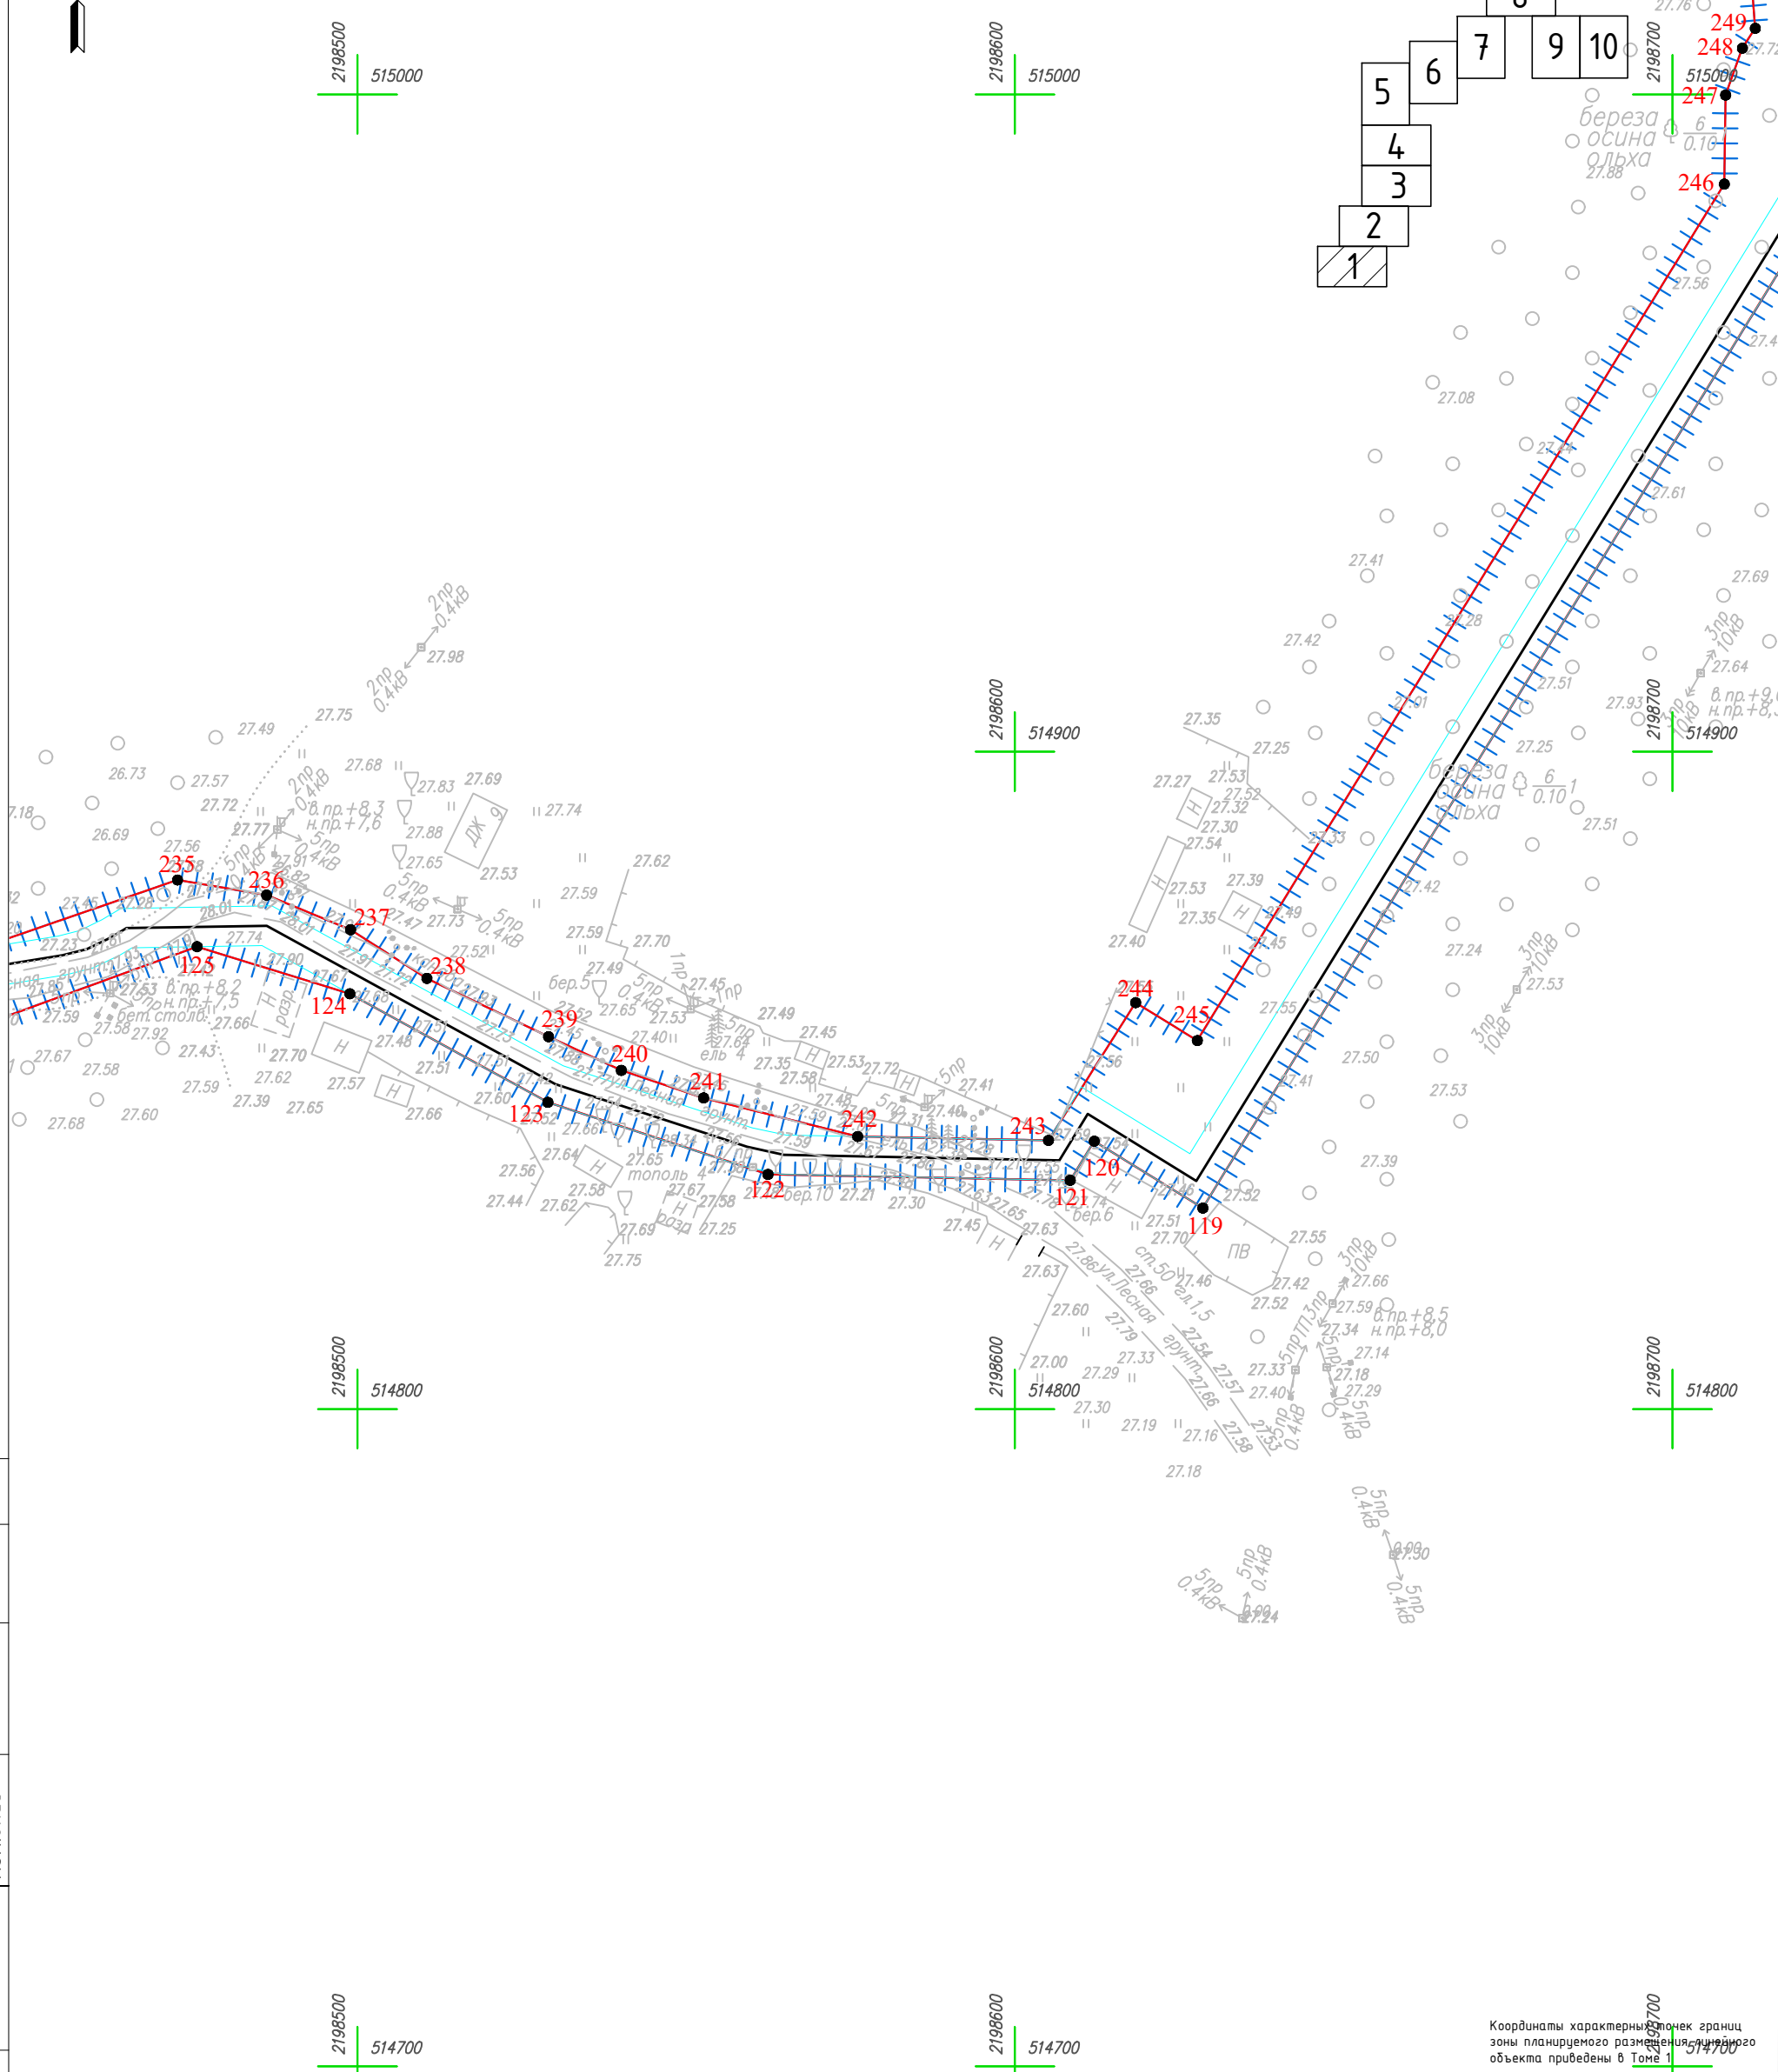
2198500 515000
2198600 515000
2198700 515000

1
2
3
4
5
6
7
9
10

249
248
247
246

береза
осина
ольха

2198600 514900
2198700 514900

235
236
237
238
239
240
241
242
243
244
245
125
124
123
122
121
120
119

ул. Лесная

2198500 514800
2198600 514800
2198700 514800

2198500 514700
2198600 514700
2198700 514700

Координаты характерных точек границ зоны планируемого размещения линейного объекта приведены в Томе 1